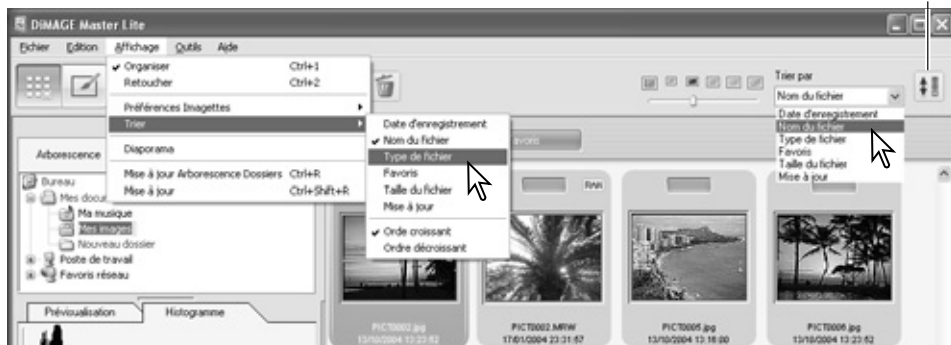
DiMAGE Master Lite

Fichier Edition Affichage Outils Aide

✔ Organiser Ctrl+1
Retoucher Ctrl+2
Préférences Imagettes
Trier
Diaporama
Mise à jour Arborescence Dossiers Ctrl+R
Mise à jour Ctrl+Shift+R

Date d'enregistrement
✔ Nom du fichier
Type de fichier
Favoris
Taille du fichier
Mise à jour
✔ Ordre croissant
Ordre décroissant

Trier par
Nom du fichier
Date d'enregistrement
Nom du fichier
Type de fichier
Favoris
Taille du fichier
Mise à jour

Arborescence
Bureau
Mes docu
Ma musique
Mes images
Nouveau dossier
Poste de travail
Favoris réseau

Prévisualisation Histogramme

RAW

PICT0002.jpg
13/10/2004 13:23:52
PICT0002.MRW
17/01/2004 23:31:57
PICT0005.jpg
13/10/2004 13:18:00
PICT0006.jpg
13/10/2004 13:23:52